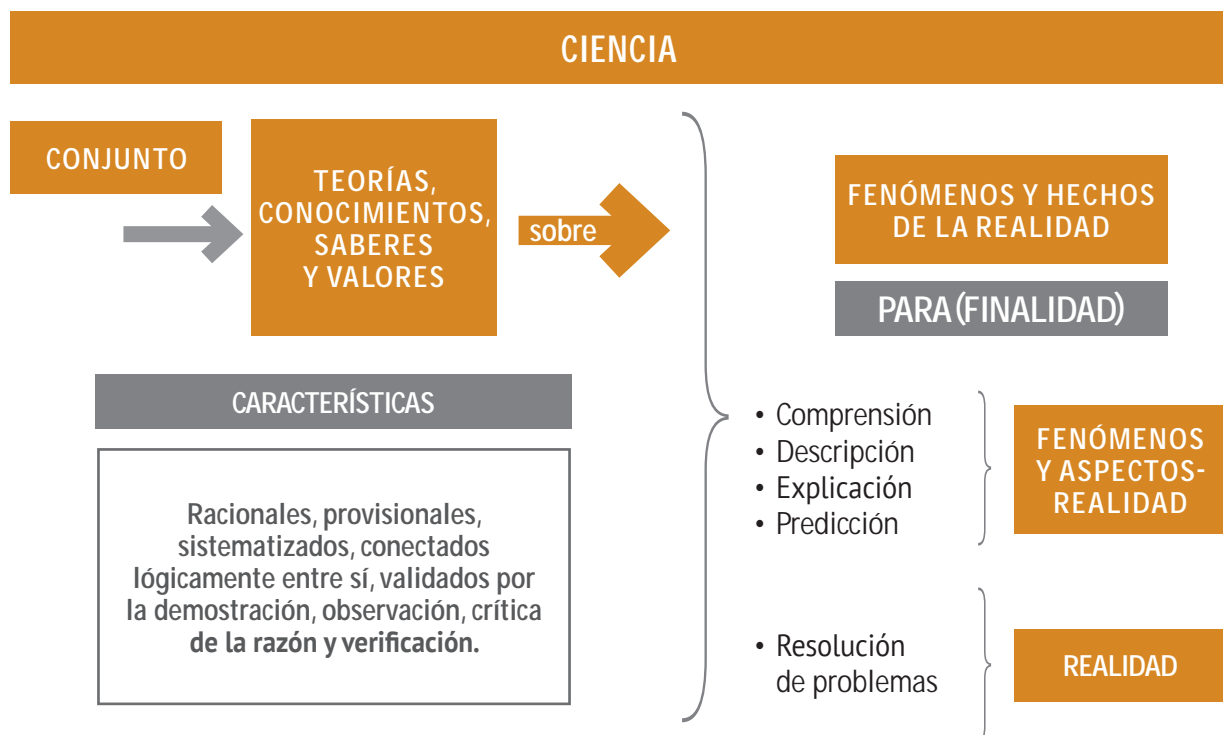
CIENCIA

CONJUNTO

TEORÍAS, CONOCIMIENTOS, SABERES Y VALORES

sobre

FENÓMENOS Y HECHOS DE LA REALIDAD

PARA (FINALIDAD)

CARACTERÍSTICAS

Racionales, provisionales, sistematizados, conectados lógicamente entre sí, validados por la demostración, observación, crítica de la razón y verificación.

• Comprensión
• Descripción
• Explicación
• Predicción

FENÓMENOS Y ASPECTOS-REALIDAD

• Resolución de problemas

REALIDAD